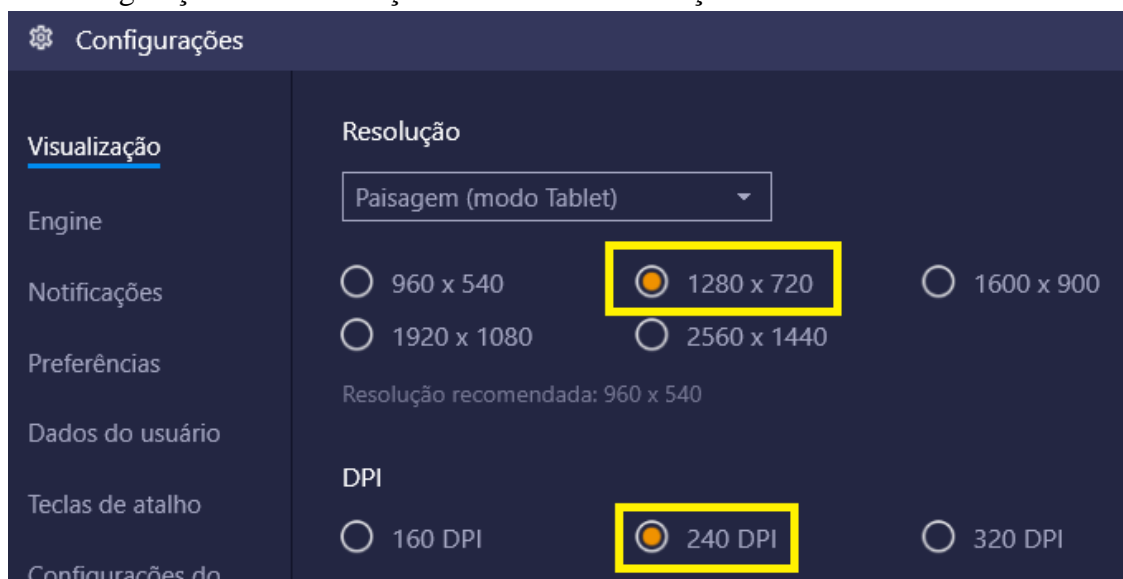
Configurações

Visualização

Engine

Notificações

Preferências

Dados do usuário

Teclas de atalho

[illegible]

Resolução

Paisagem (modo Tablet)

960 x 540
1280 x 720
1600 x 900
1920 x 1080
2560 x 1440

Resolução recomendada: 960 x 540

DPI

160 DPI
240 DPI
320 DPI